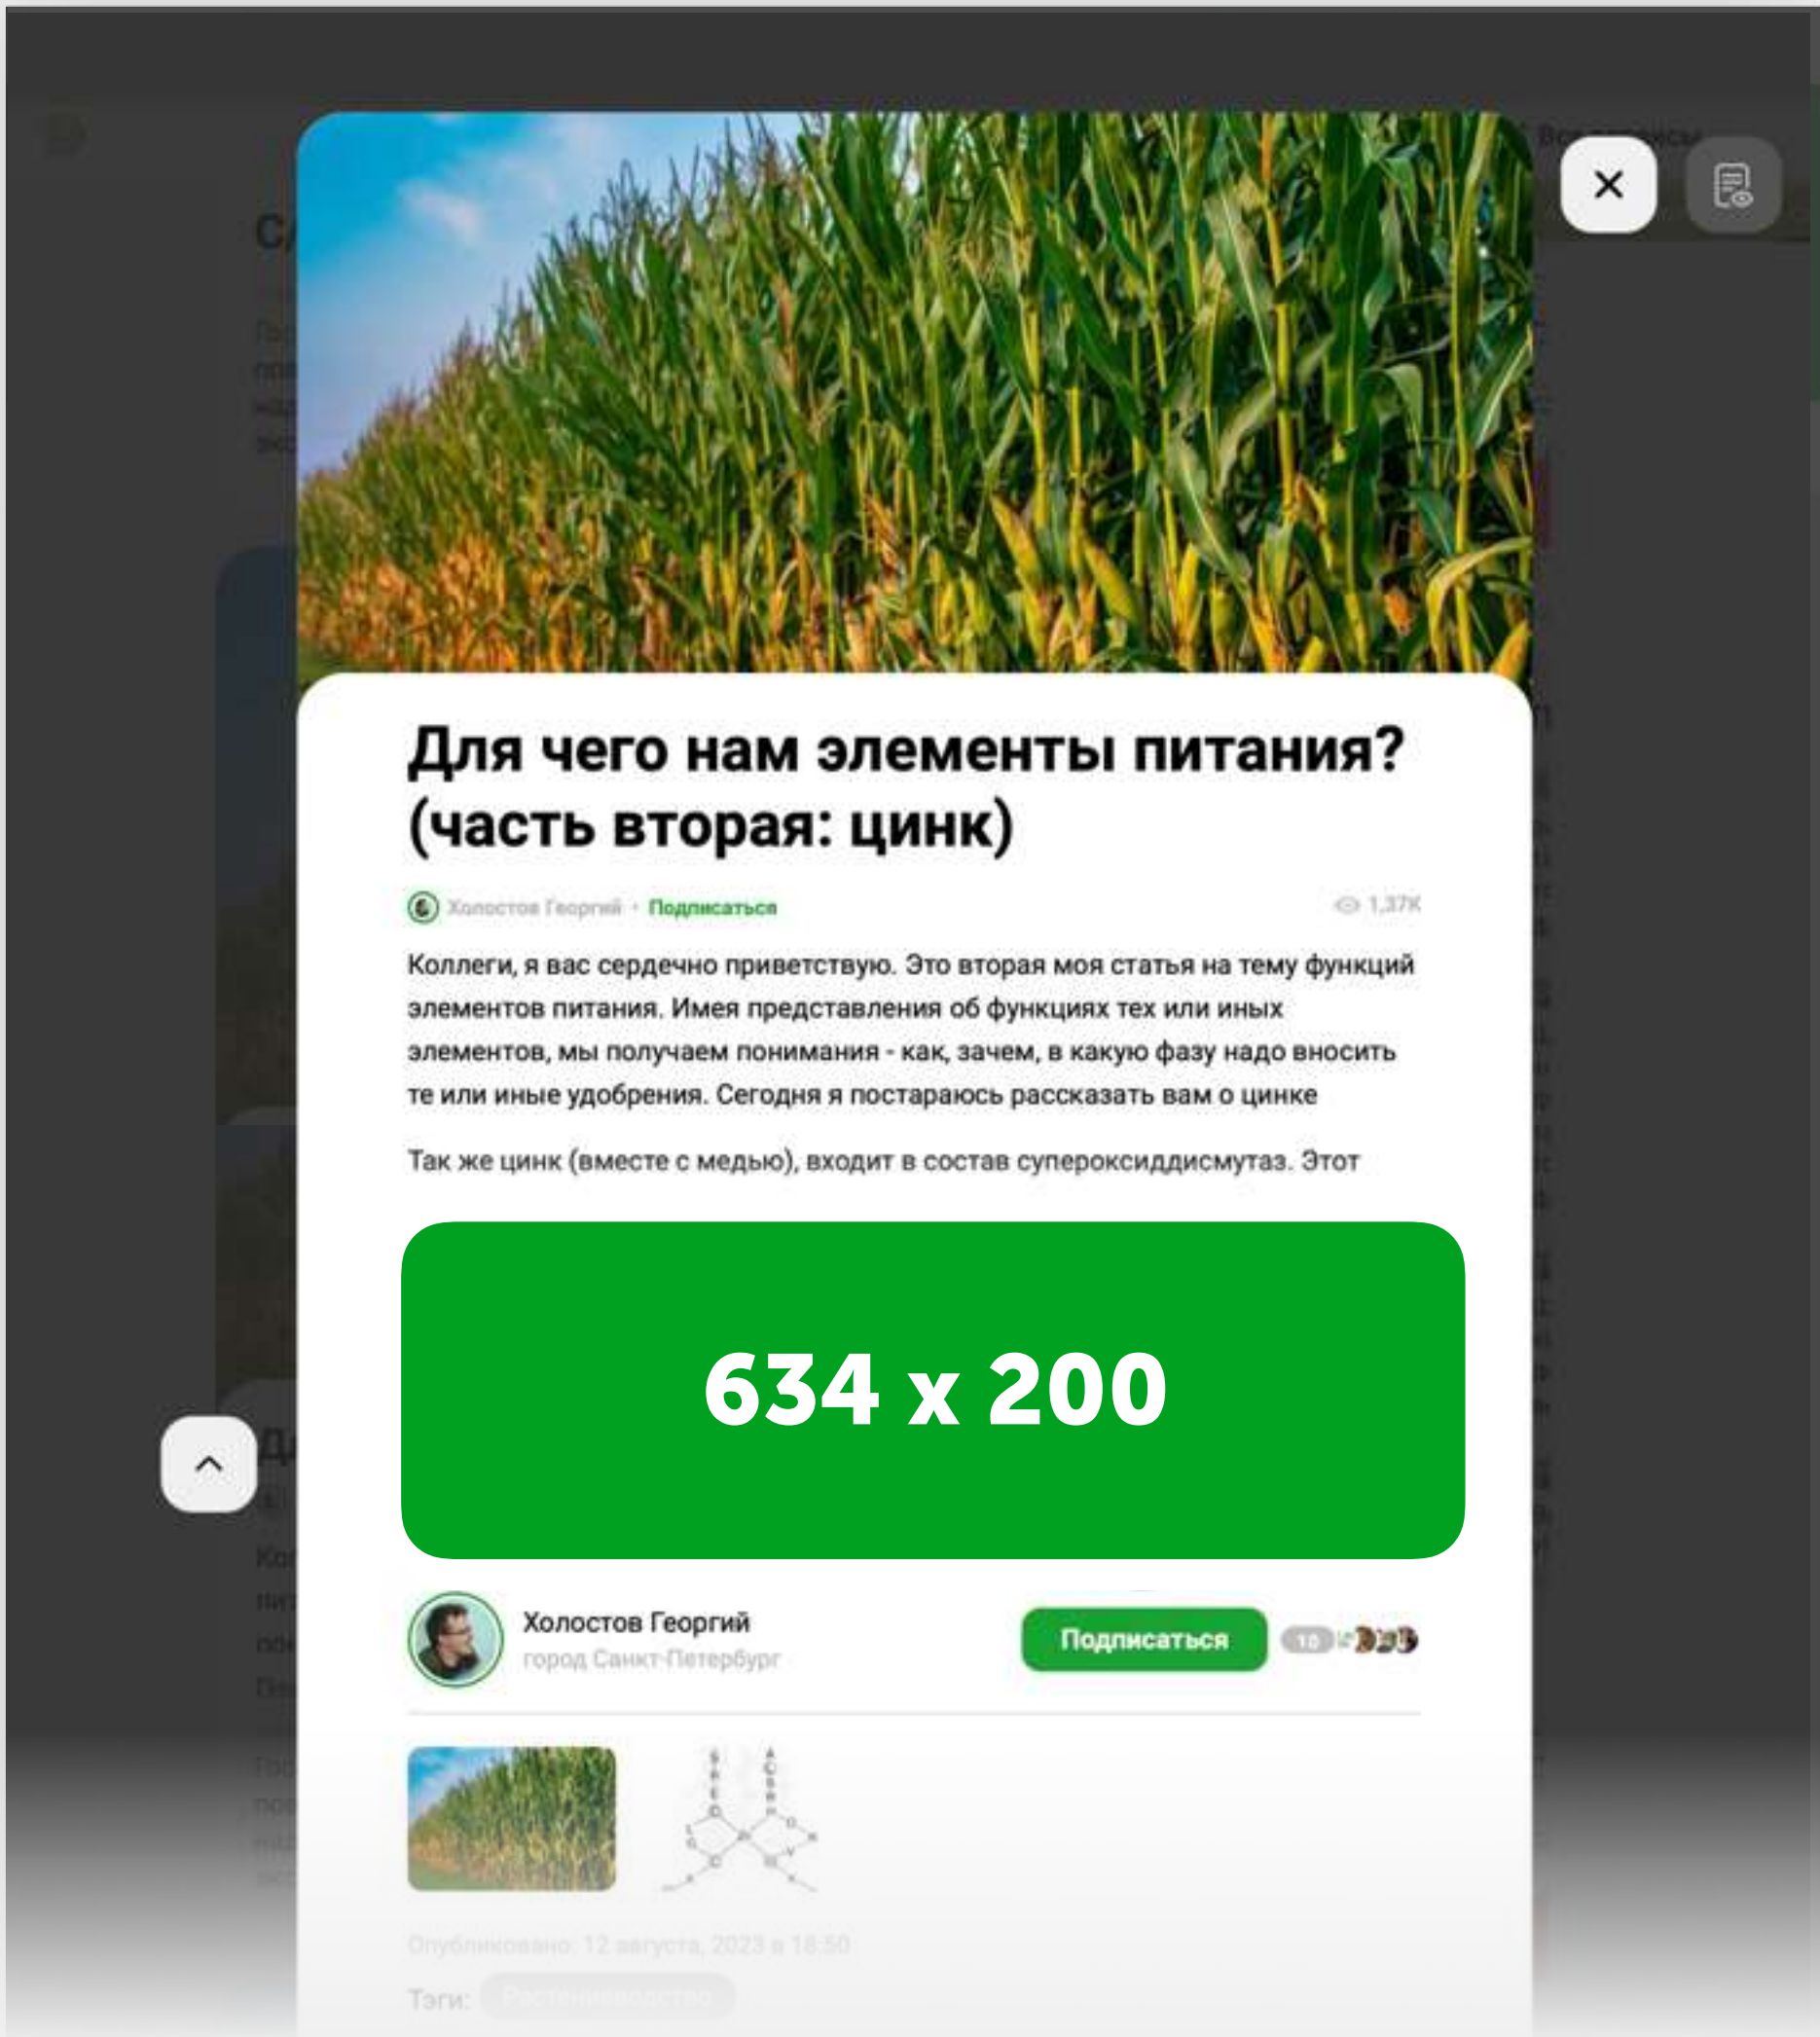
Для чего нам элементы питания? (часть вторая: цинк)

Холостов Георгий • Подписаться

1,37К

Коллеги, я вас сердечно приветствую. Это вторая моя статья на тему функций элементов питания. Имея представления об функциях тех или иных элементов, мы получаем понимания - как, зачем, в какую фазу надо вносить те или иные удобрения. Сегодня я постараюсь рассказать вам о цинке

Так же цинк (вместе с медью), входит в состав супероксиддисмутаз. Этот

634 x 200

Холостов Георгий
город Санкт-Петербург

Подписаться

18

Опубликовано: 12 августа, 2023 в 18:50

Теги: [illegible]